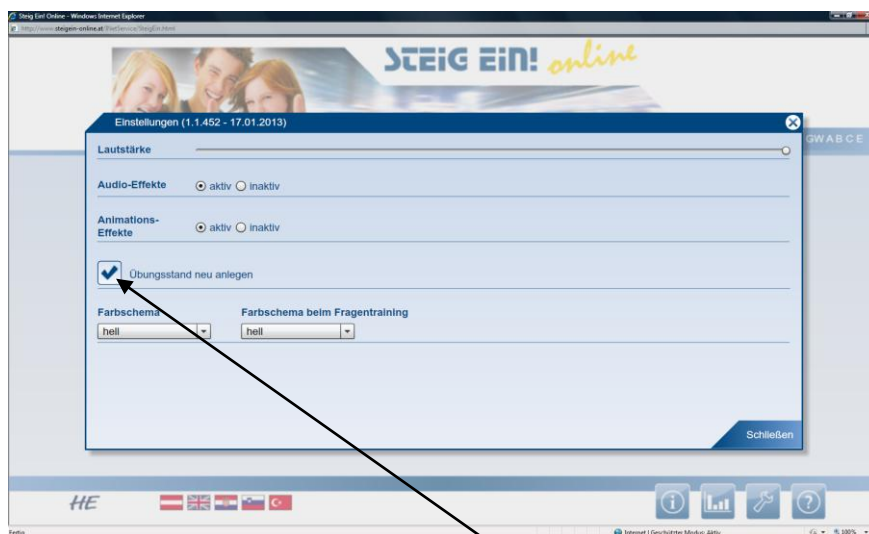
Steig Ein! Online - Windows Internet Explorer
http://www.steigein-online.at/FlexService/SteigEin.html

STEIG EIN! online

Einstellungen (1.1.452 - 17.01.2013)

GWABCE

Lautstärke

Audio-Effekte aktiv inaktiv

Animations-Effekte aktiv inaktiv

Übungsstand neu anlegen

Farbschema
hell

Farbschema beim Fragentraining
hell

Schließen

HE

Fertig

Internet | Geschützter Modus: Aktiv

100%